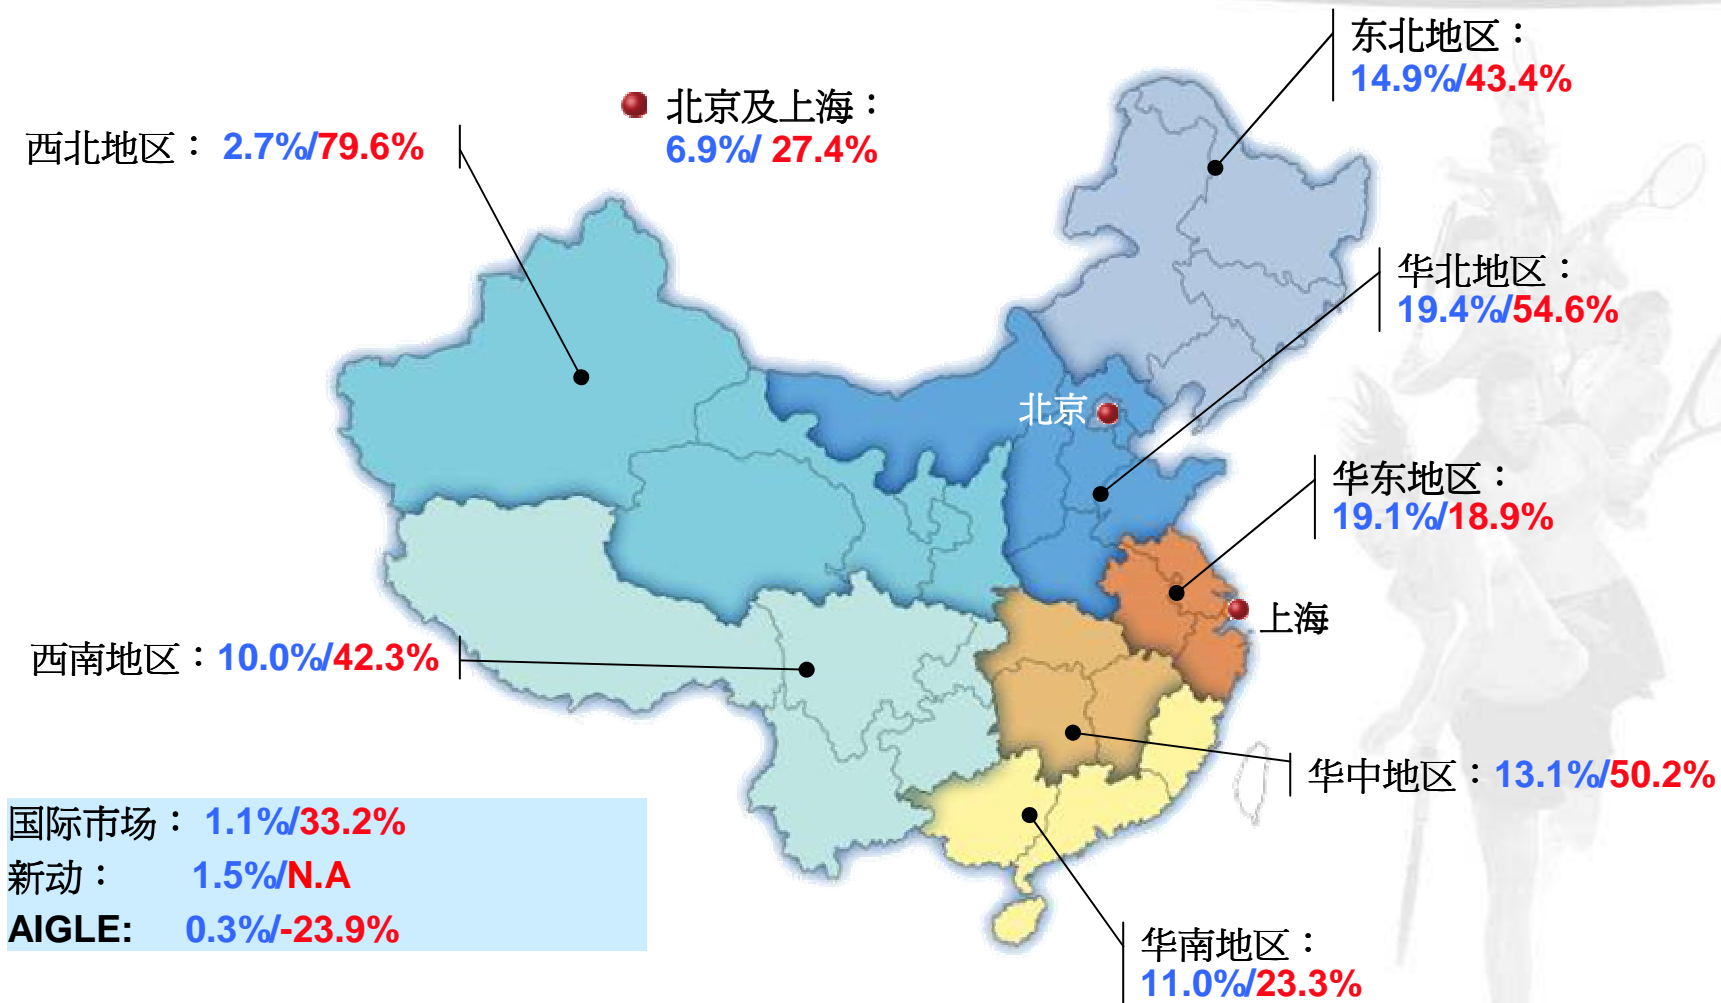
东北地区：
14.9%/43.4%

北京及上海：
6.9%/ 27.4%

西北地区： 2.7%/79.6%

华北地区：
19.4%/54.6%

北京

华东地区：
19.1%/18.9%

上海

西南地区：10.0%/42.3%

华中地区：13.1%/50.2%

国际市场： 1.1%/33.2%
新动： 1.5%/N.A
AIGLE: 0.3%/-23.9%

华南地区：
11.0%/23.3%